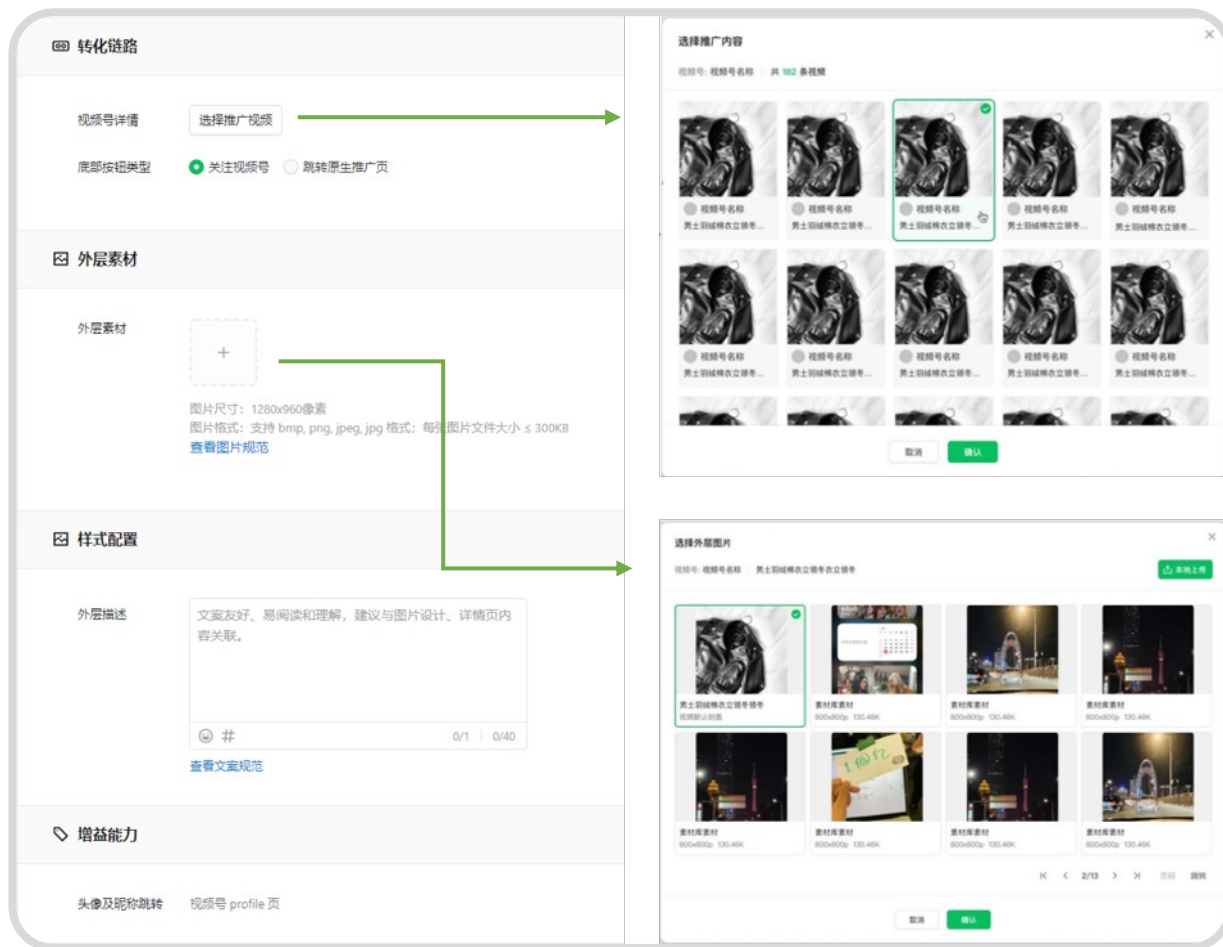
转化链路

视频号详情 选择推广视频

底部按钮类型 关注视频号 跳转原生推广页

外层素材

外层素材

+

图片尺寸：1280x960像素

图片格式：支持 bmp, png, jpeg, jpg 格式；每张图片文件大小 ≤ 300KB

查看图片规范

样式配置

外层描述

文案友好、易阅读和理解，建议与图片设计、详情页内容关联。

0/1 | 0/40

查看文案规范

增益能力

头像及昵称跳转 视频号 profile 页

选择推广内容

视频号: 视频号名称 | 共 182 条视频

视频号名称
男士羽绒棉衣立领冬...

取消 确认

选择外层图片

视频号: 视频号名称 | 男士羽绒棉衣立领冬季

本地上传

男士羽绒棉衣立领冬季
视频默认封面

素材库素材
800x800p 130.46K

1.亿

2/13

取消 确认